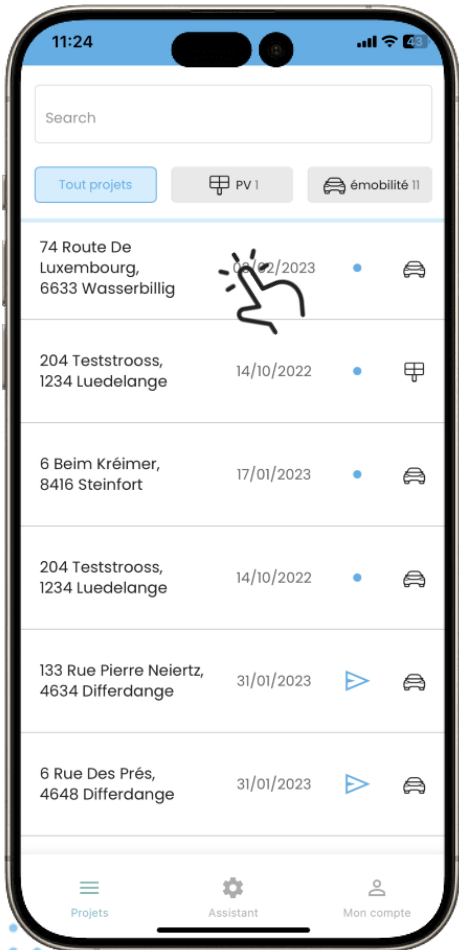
11:24

48

Search

Tout projets

PV 1

émobilité 11

74 Route De Luxembourg, 6633 Wasserbillig

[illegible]/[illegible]2/2023

204 Teststrooss, 1234 Luedelange

14/10/2022

6 Beim Kréimer, 8416 Steinfort

17/01/2023

204 Teststrooss, 1234 Luedelange

14/10/2022

133 Rue Pierre Neiertz, 4634 Differdange

31/01/2023

6 Rue Des Prés, 4648 Differdange

31/01/2023

Projets

Assistant

Mon compte